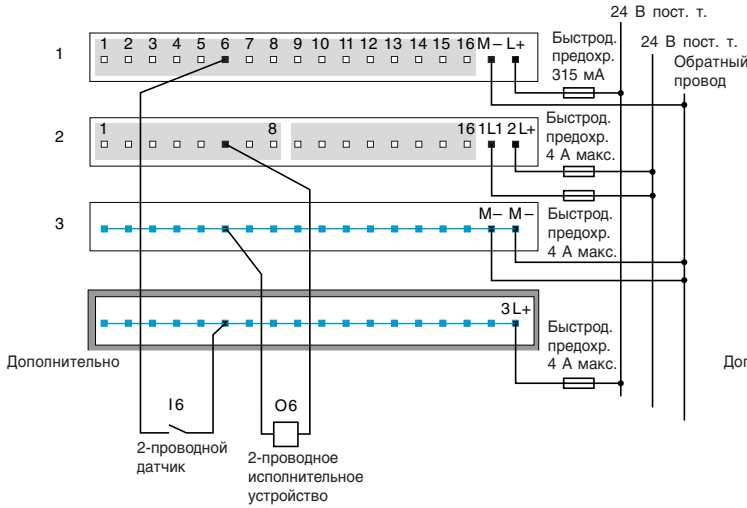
24 В пост. т.

24 В пост. т.

Обратный провод

1

1 2 3 4 5 6 7 8 9 10 11 12 13 14 15 16 M– L+

Быстрод. предохр. 315 мА

2

1 8 16 1L1 2L+

Быстрод. предохр. 4 А макс.

3

M– M–

Быстрод. предохр. 4 А макс.

3L+

Быстрод. предохр. 4 А макс.

Дополнительно

Доп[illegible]

I6

2-проводной датчик

O6

2-проводное исполнительное устройство